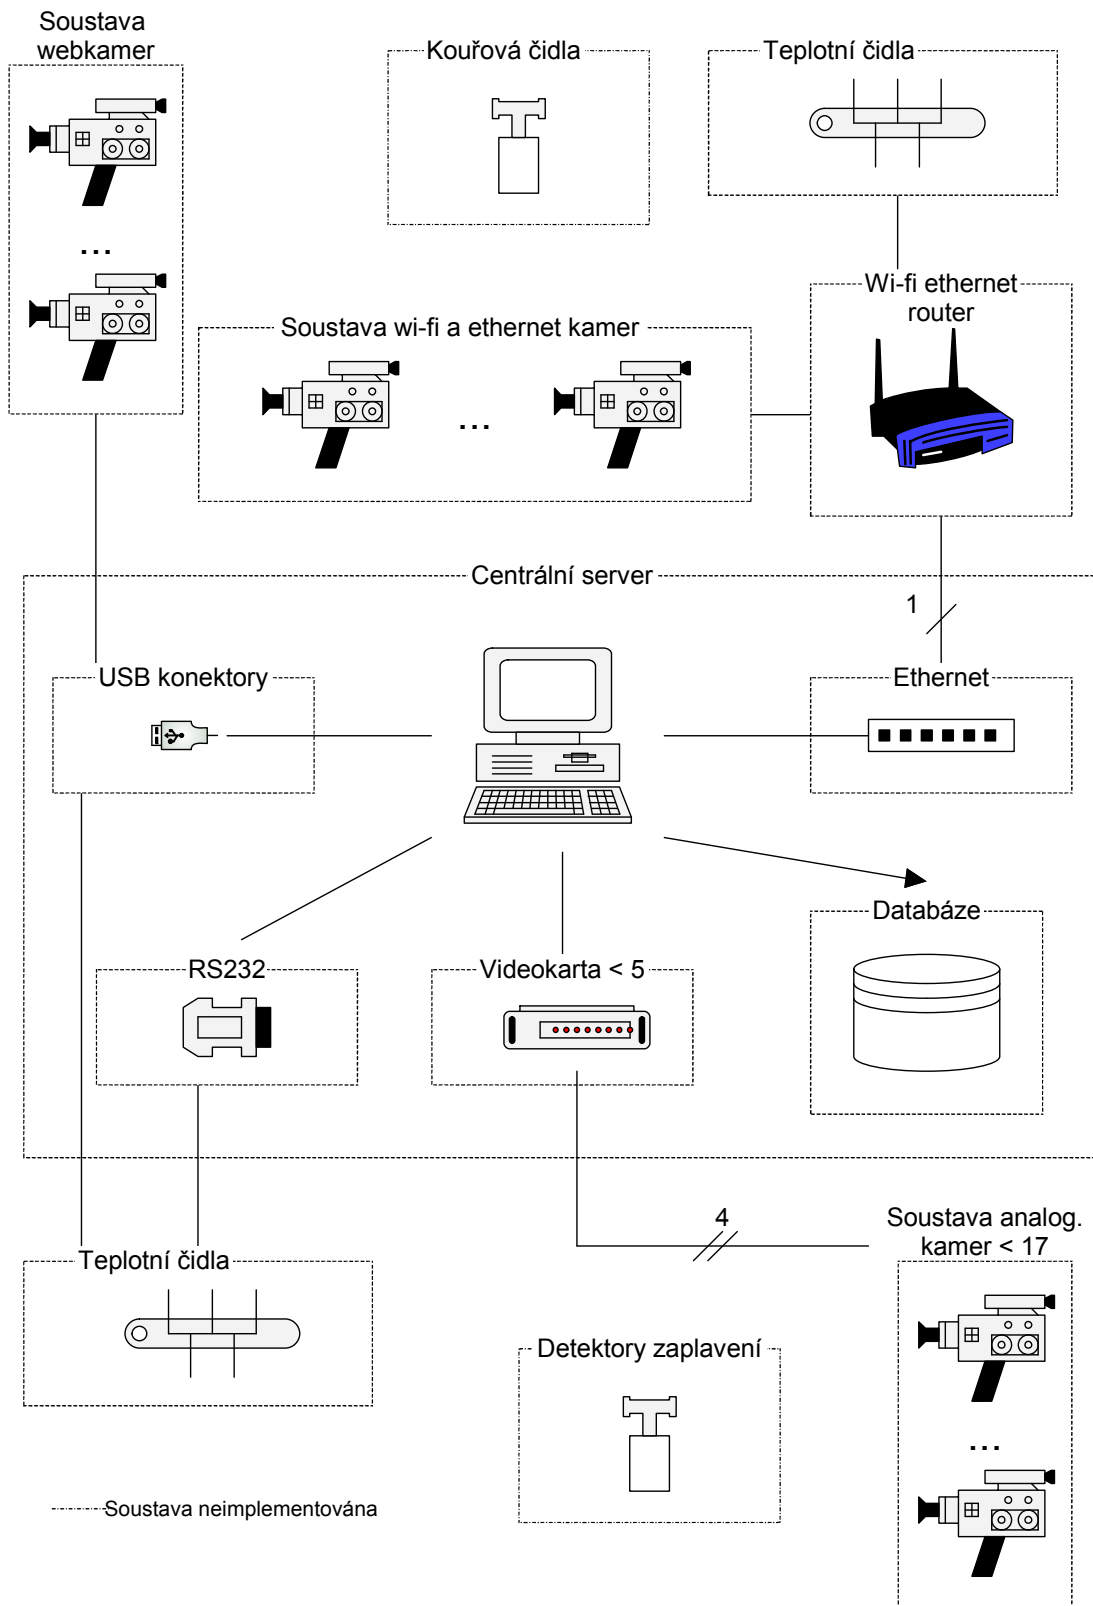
Soustava webkamer

...

Kouřová čidla

Teplotní čidla

Wi-fi ethernet router

Soustava wi-fi a ethernet kamer

...

Centrální server

1

USB konektory

Ethernet

Databáze

RS232

Videokarta < 5

4

Soustava analog. kamer < 17

Teplotní čidla

Detektory zaplavení

...

Soustava neimplementována